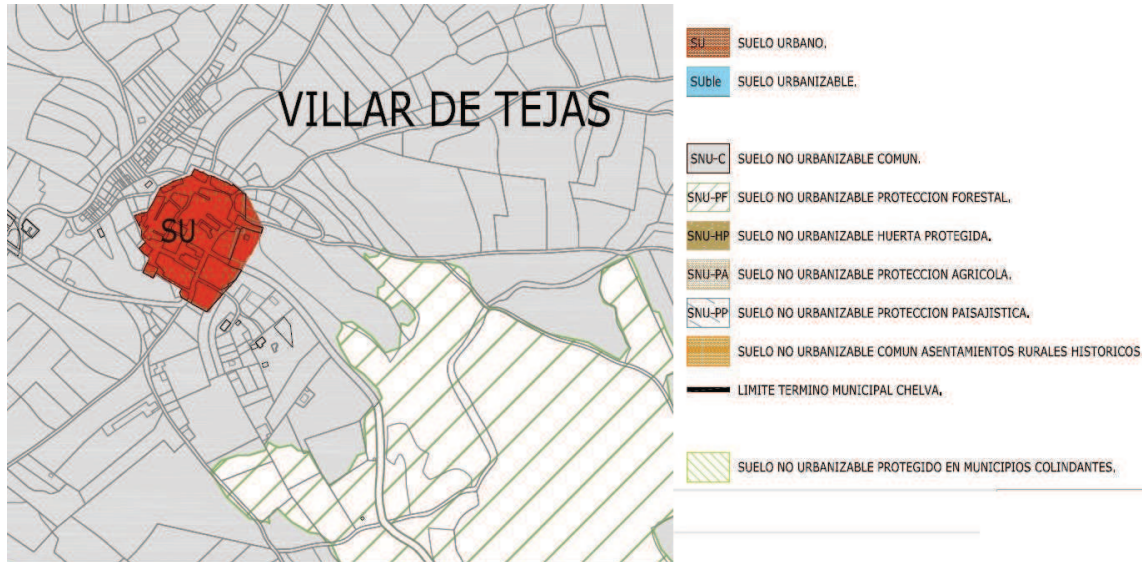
VILLAR DE TEJAS

SU

SU SUELO URBANO.

SUble SUELO URBANIZABLE.

SNU-C SUELO NO URBANIZABLE COMUN.

SNU-PF SUELO NO URBANIZABLE PROTECCION FORESTAL.

SNU-HP SUELO NO URBANIZABLE HUERTA PROTEGIDA.

SNU-PA SUELO NO URBANIZABLE PROTECCION AGRICOLA.

SNU-PP SUELO NO URBANIZABLE PROTECCION PAISAJISTICA.

SUELO NO URBANIZABLE COMUN ASENTAMIENTOS RURALES HISTORICOS

LIMITE TERMINO MUNICIPAL CHELVA.

SUELO NO URBANIZABLE PROTEGIDO EN MUNICIPIOS COLINDANTES.